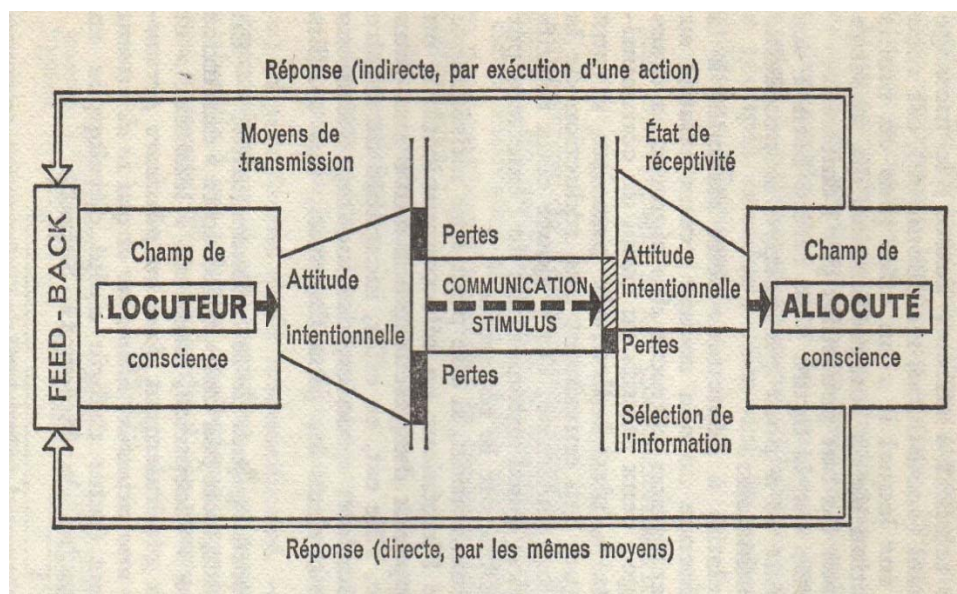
Réponse (indirecte, par exécution d'une action)

FEED-BACK

Champ de

LOCUTEUR

conscience

Moyens de transmission

Attitude

intentionnelle

Pertes

COMMUNICATION

STIMULUS

Pertes

État de réceptivité

Attitude intentionnelle

Pertes

Sélection de l'information

Champ de

ALLOCUTÉ

conscience

Réponse (directe, par les mêmes moyens)